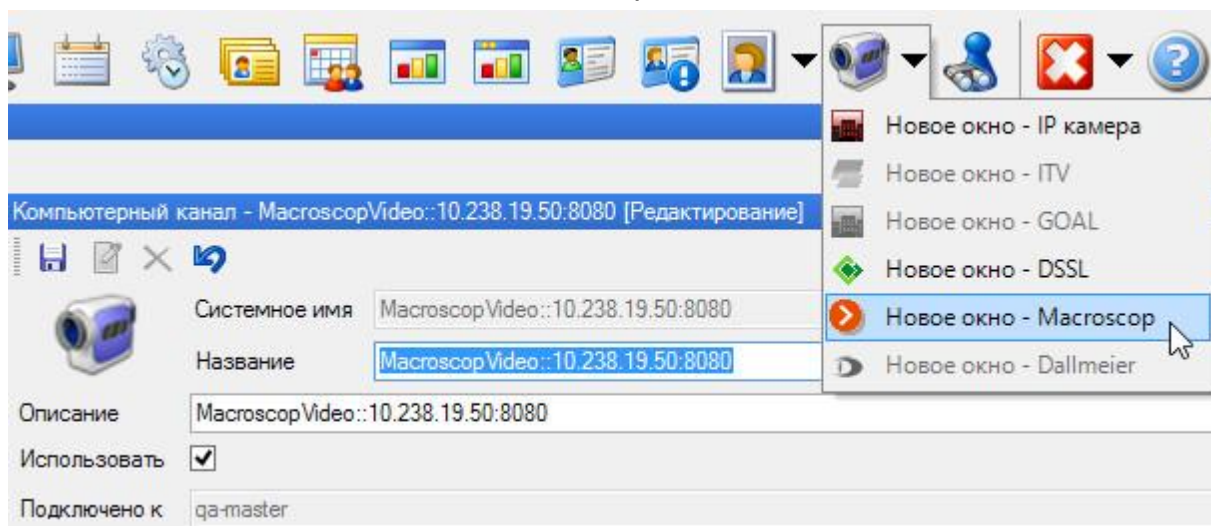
Новое окно - IP камера
Новое окно - ITV
Новое окно - GOAL
Новое окно - DSSL
Новое окно - Macroscop
Новое окно - Dallmeier

Компьютерный канал - MacroscopVideo::10.238.19.50:8080 [Редактирование]

Системное имя MacroscopVideo::10.238.19.50:8080
Название MacroscopVideo::10.238.19.50:8080
Описание MacroscopVideo::10.238.19.50:8080
Использовать ✓
Подключено к qa-master